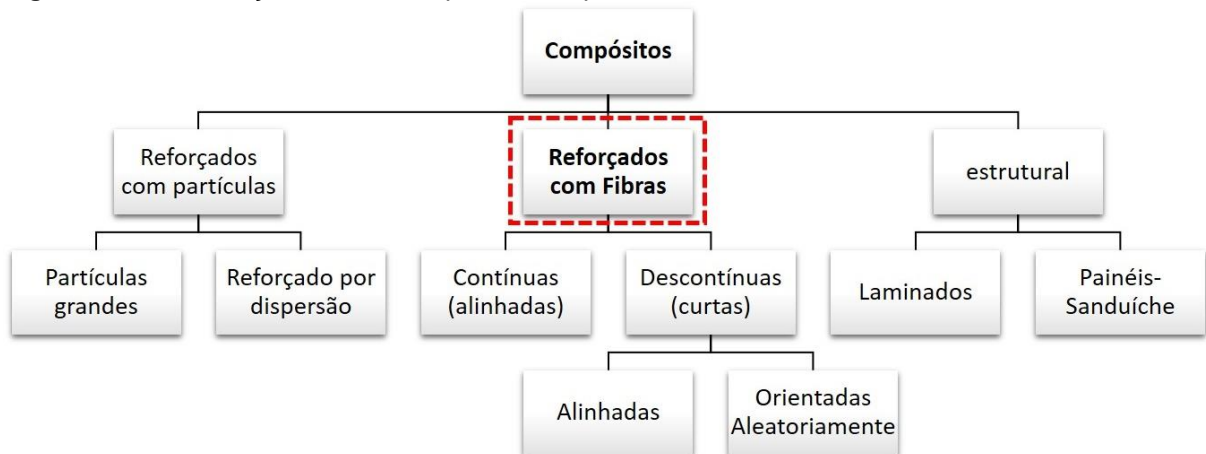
Compósitos

Reforçados com partículas

Reforçados com Fibras

estrutural

Partículas grandes

Reforçado por dispersão

Contínuas (alinhadas)

Descontínuas (curtas)

Laminados

Painéis-Sanduíche

Alinhadas

Orientadas Aleatoriamente